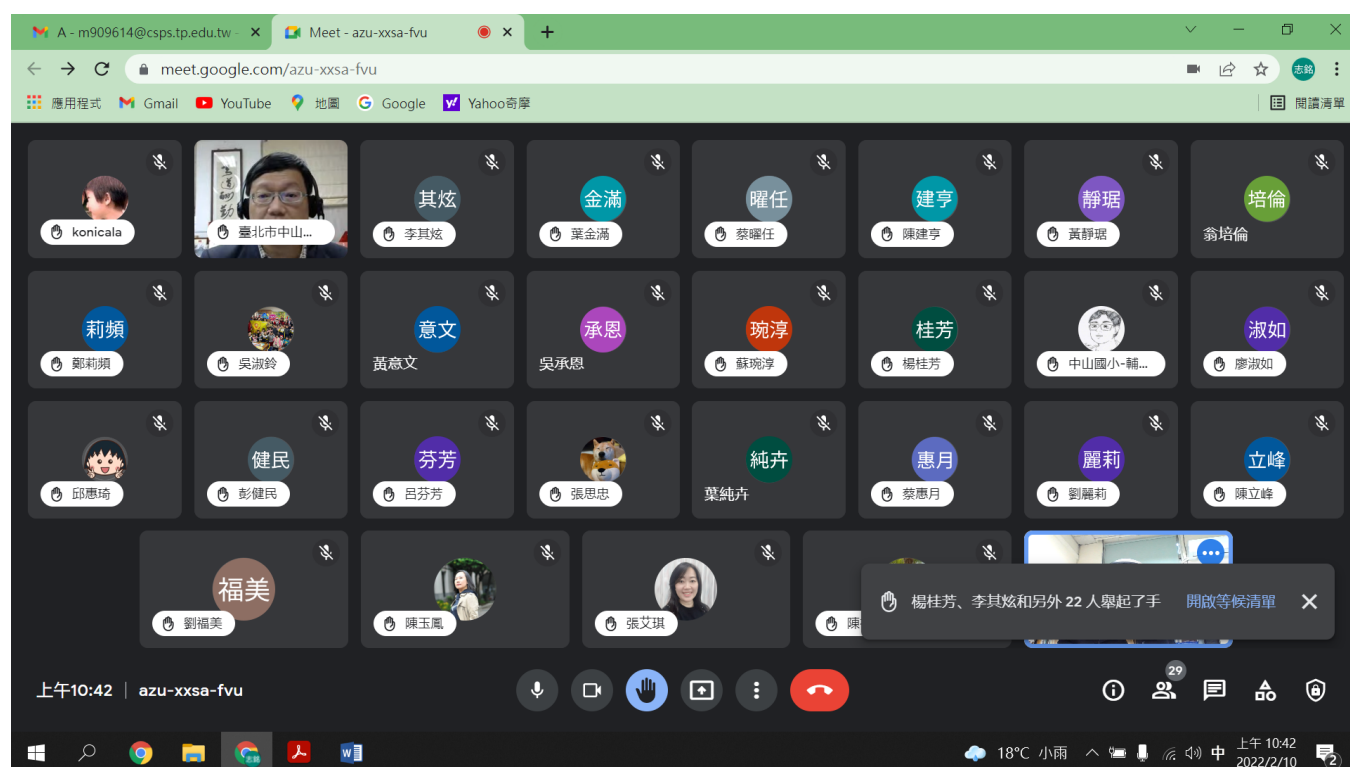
A - m909614@csps.tp.edu.tw
Meet - azu-xxsa-fvu
meet.google.com/azu-xxsa-fvu
志銘
應用程式 Gmail YouTube 地圖 Google Yahoo奇摩
閱讀清單

konicala
臺北市中山...
其炫
李其炫
金滿
葉金滿
曜任
蔡曜任
建亨
陳建亨
靜琚
黃靜琚
培倫
翁培倫

莉頻
鄭莉頻
吳淑鈴
意文
黃意文
承恩
吳承恩
琬淳
蘇琬淳
桂芳
楊桂芳
中山國小-輔...
淑如
廖淑如

邱惠琦
健民
彭健民
芬芳
呂芬芳
張思忠
純卉
葉純卉
惠月
蔡惠月
麗莉
劉麗莉
立峰
陳立峰

福美
劉福美
陳玉鳳
張艾琪
陳

楊桂芳、李其炫和另外 22 人舉起了手
開啟等候清單

上午10:42 | azu-xxsa-fvu
29

18°C 小雨 中 上午 10:42 2022/2/10
2